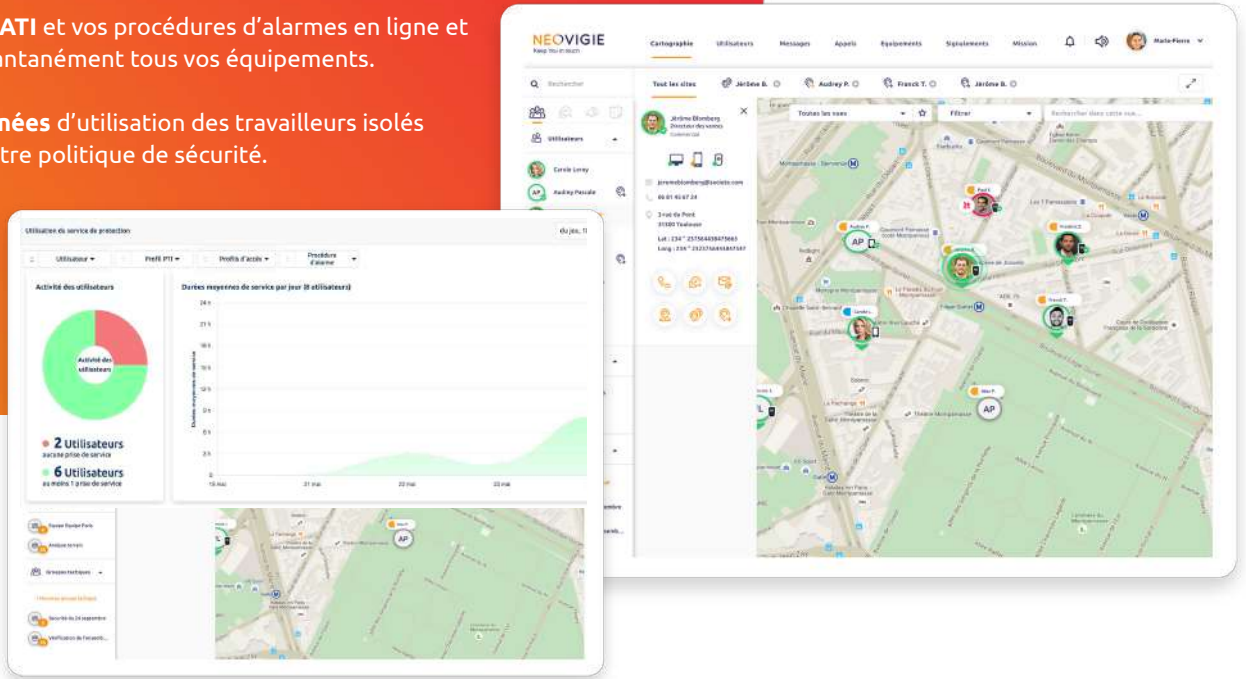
ATI et vos procédures d'alarmes en ligne et antanément tous vos équipements.

nées d'utilisation des travailleurs isolés tre politique de sécurité.

NEOVIGIE
Keep You in touch

Cartographie Utilisateurs Messages Appels Equipements Signalements Mission Marie-Pierre

Rechercher

Tout les sites Jérôme B. Audrey P. Franck T. Jérôme B.

Utilisateurs

Carole Leroy
AP Audrey Pascale

Jérôme Blomberg
Directeur des ventes
Commercial

jeromeblomberg@societe.com
06 01 45 67 24
3 rue de Paris
31000 Toulouse
Lat : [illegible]
Long : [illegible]

Toutes les vues
Filtrer
Rechercher dans cette vue...

AP
AP

Utilisation du service de protection
du jou. 1

Utilisateur Profil PTI Profils d'accès Procédure d'alarme

Activité des utilisateurs
Activité des utilisateurs
2 Utilisateurs
aucune prise de service
6 Utilisateurs
au moins 1 prise de service

Durées moyennes de service par jour (8 utilisateurs)
24 h
21 h
18 h
15 h
12 h
9 h
6 h
3 h
0
19 mai 21 mai 22 mai 23 mai

Equipe Equipe Paris
Analyse terrain
Groupes tactiques
Sécurité du 24 septembre
Vérification de l'ensemble...

AP